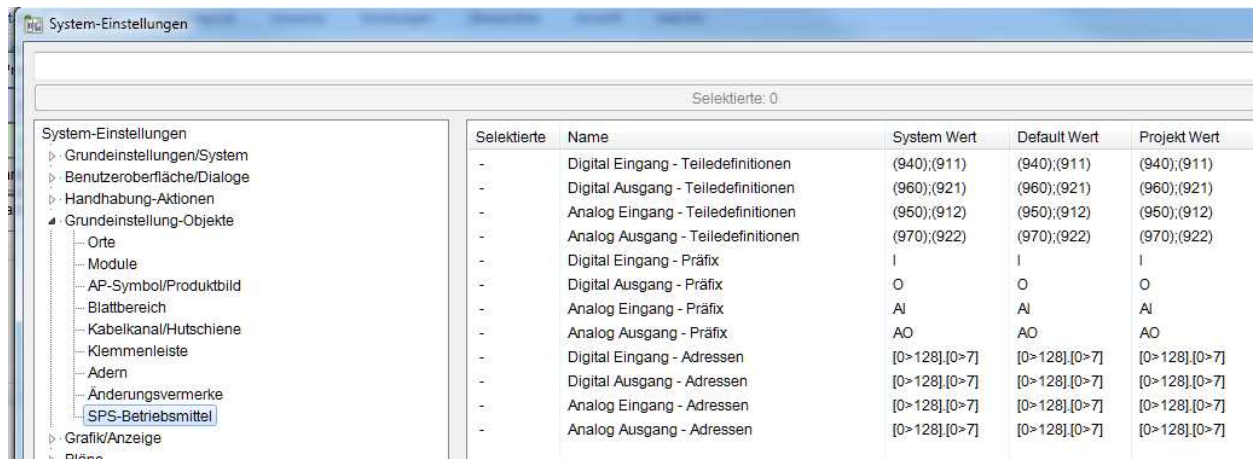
System-Einstellungen

Selektierte: 0

System-Einstellungen
Grundeinstellungen/System
Benutzeroberfläche/Dialoge
Handhabung-Aktionen
Grundeinstellung-Objekte
Orte
Module
AP-Symbol/Produktbild
Blattbereich
Kabelkanal/Hutschiene
Klemmenleiste
Adern
Änderungsvermerke
SPS-Betriebsmittel
Grafik/Anzeige
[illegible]

| Selektierte | Name | System Wert | Default Wert | Projekt Wert |
|---|---|---|---|---|
| - | Digital Eingang - Teiledefinitionen | (940);(911) | (940);(911) | (940);(911) |
| - | Digital Ausgang - Teiledefinitionen | (960);(921) | (960);(921) | (960);(921) |
| - | Analog Eingang - Teiledefinitionen | (950);(912) | (950);(912) | (950);(912) |
| - | Analog Ausgang - Teiledefinitionen | (970);(922) | (970);(922) | (970);(922) |
| - | Digital Eingang - Präfix | I | I | I |
| - | Digital Ausgang - Präfix | O | O | O |
| - | Analog Eingang - Präfix | AI | AI | AI |
| - | Analog Ausgang - Präfix | AO | AO | AO |
| - | Digital Eingang - Adressen | [0>128].[0>7] | [0>128].[0>7] | [0>128].[0>7] |
| - | Digital Ausgang - Adressen | [0>128].[0>7] | [0>128].[0>7] | [0>128].[0>7] |
| - | Analog Eingang - Adressen | [0>128].[0>7] | [0>128].[0>7] | [0>128].[0>7] |
| - | Analog Ausgang - Adressen | [0>128].[0>7] | [0>128].[0>7] | [0>128].[0>7] |